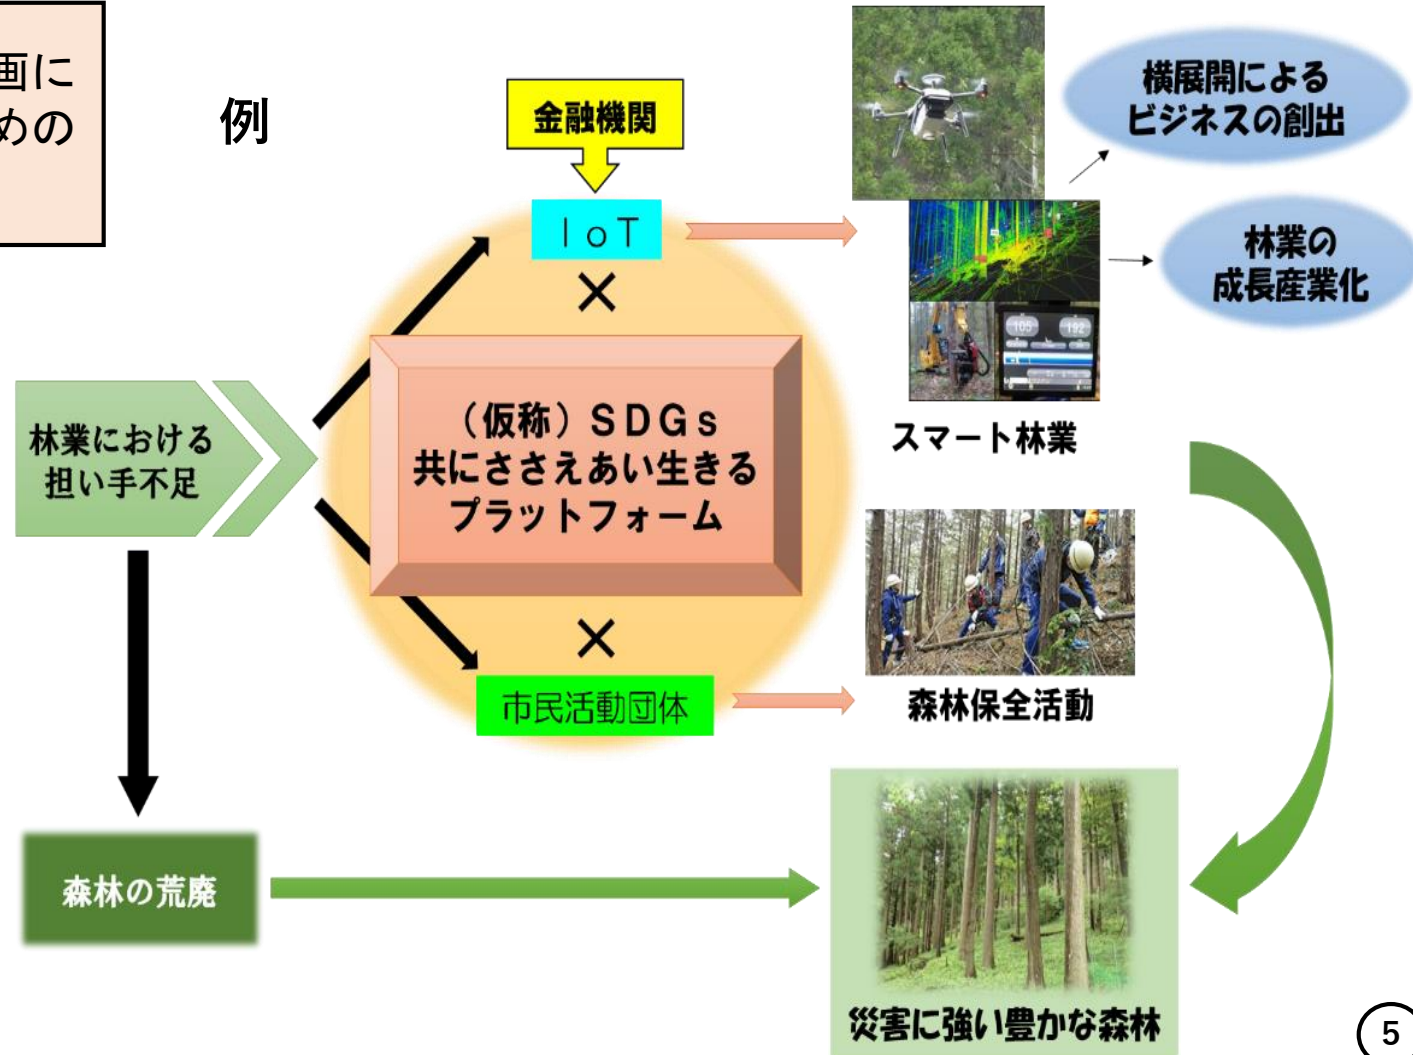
画に
めの

例

金融機関

ＩｏＴ

×

（仮称）ＳＤＧｓ
共にささえあい生きる
プラットフォーム

×

市民活動団体

横展開による
ビジネスの創出

林業の
成長産業化

スマート林業

林業における
担い手不足

森林保全活動

森林の荒廃

災害に強い豊かな森林

5